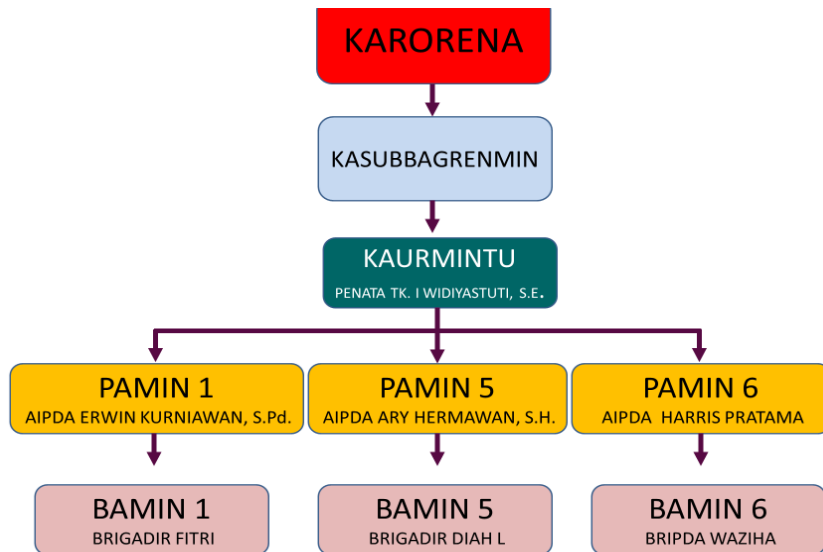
KARORENA

KASUBBAGRENMIN

KAURMINTU
PENATA TK. I WIDIYASTUTI, S.E.

PAMIN 1
AIPDA ERWIN KURNIAWAN, S.Pd.

PAMIN 5
AIPDA ARY HERMAWAN, S.H.

PAMIN 6
AIPDA HARRIS PRATAMA

BAMIN 1
BRIGADIR FITRI

BAMIN 5
BRIGADIR DIAH L

BAMIN 6
BRIPDA WAZIHA